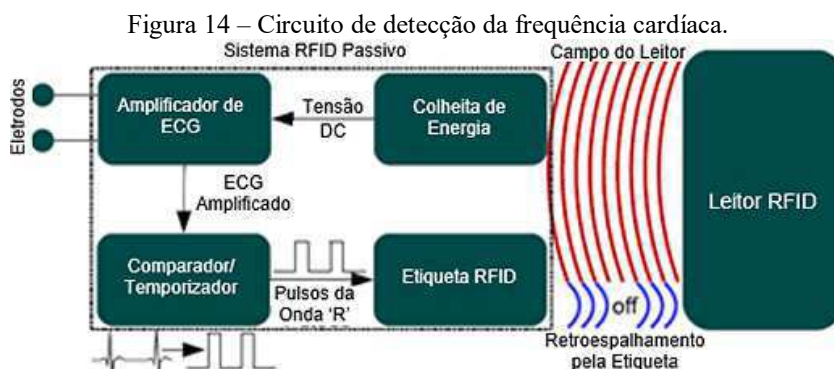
Figura 14 – Circuito de detecção da frequência cardíaca.

Sistema RFID Passivo

Campo do Leitor

Eletrodos

Amplificador de ECG

Tensão DC

Colheita de Energia

ECG Amplificado

Leitor RFID

Comparador/ Temporizador

Etiqueta RFID

Pulsos da Onda 'R'

off

Retroespalhamento pela Etiqueta